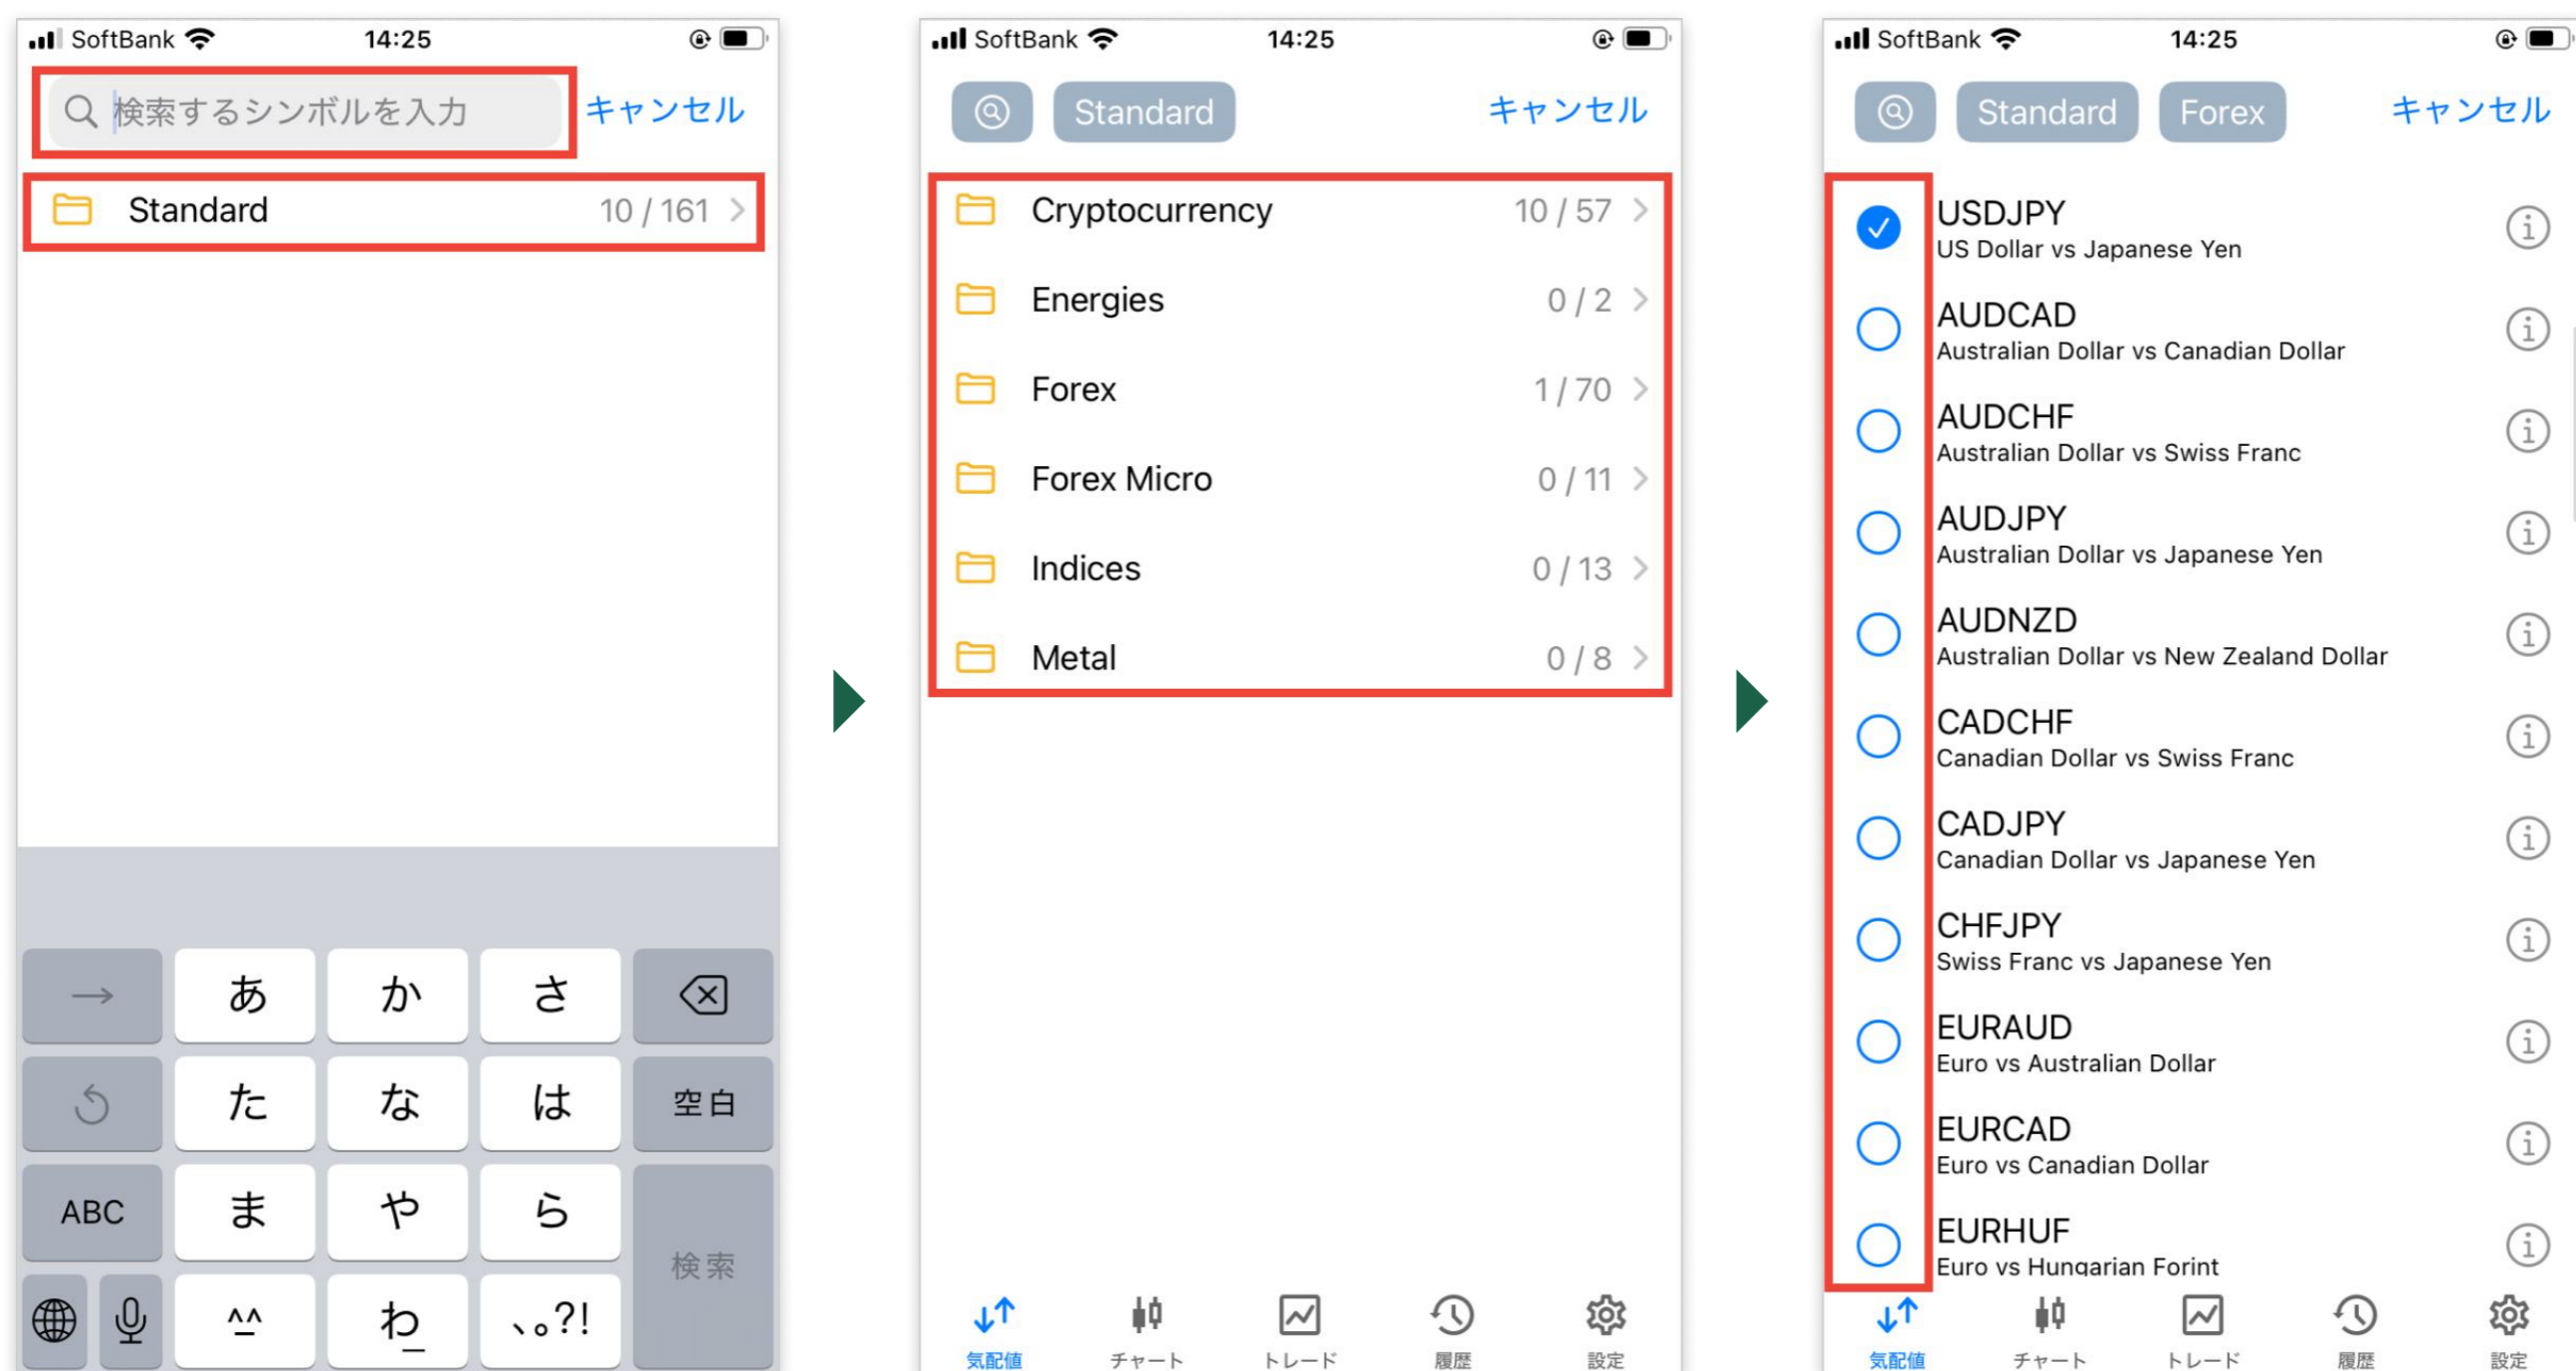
SoftBank 14:25

検索するシンボルを入力 キャンセル

Standard 10 / 161

→ あ か さ

た な は 空白

ABC ま や ら 検索

^^ わ 、。?!

SoftBank 14:25

Standard キャンセル

Cryptocurrency 10 / 57

Energies 0 / 2

Forex 1 / 70

Forex Micro 0 / 11

Indices 0 / 13

Metal 0 / 8

気配値 チャート トレード 履歴 設定

SoftBank 14:25

Standard Forex キャンセル

USDJPY
US Dollar vs Japanese Yen

AUDCAD
Australian Dollar vs Canadian Dollar

AUDCHF
Australian Dollar vs Swiss Franc

AUDJPY
Australian Dollar vs Japanese Yen

AUDNZD
Australian Dollar vs New Zealand Dollar

CADCHF
Canadian Dollar vs Swiss Franc

CADJPY
Canadian Dollar vs Japanese Yen

CHFJPY
Swiss Franc vs Japanese Yen

EURAUD
Euro vs Australian Dollar

EURCAD
Euro vs Canadian Dollar

EURHUF
Euro vs Hungarian Forint

気配値 チャート トレード 履歴 設定